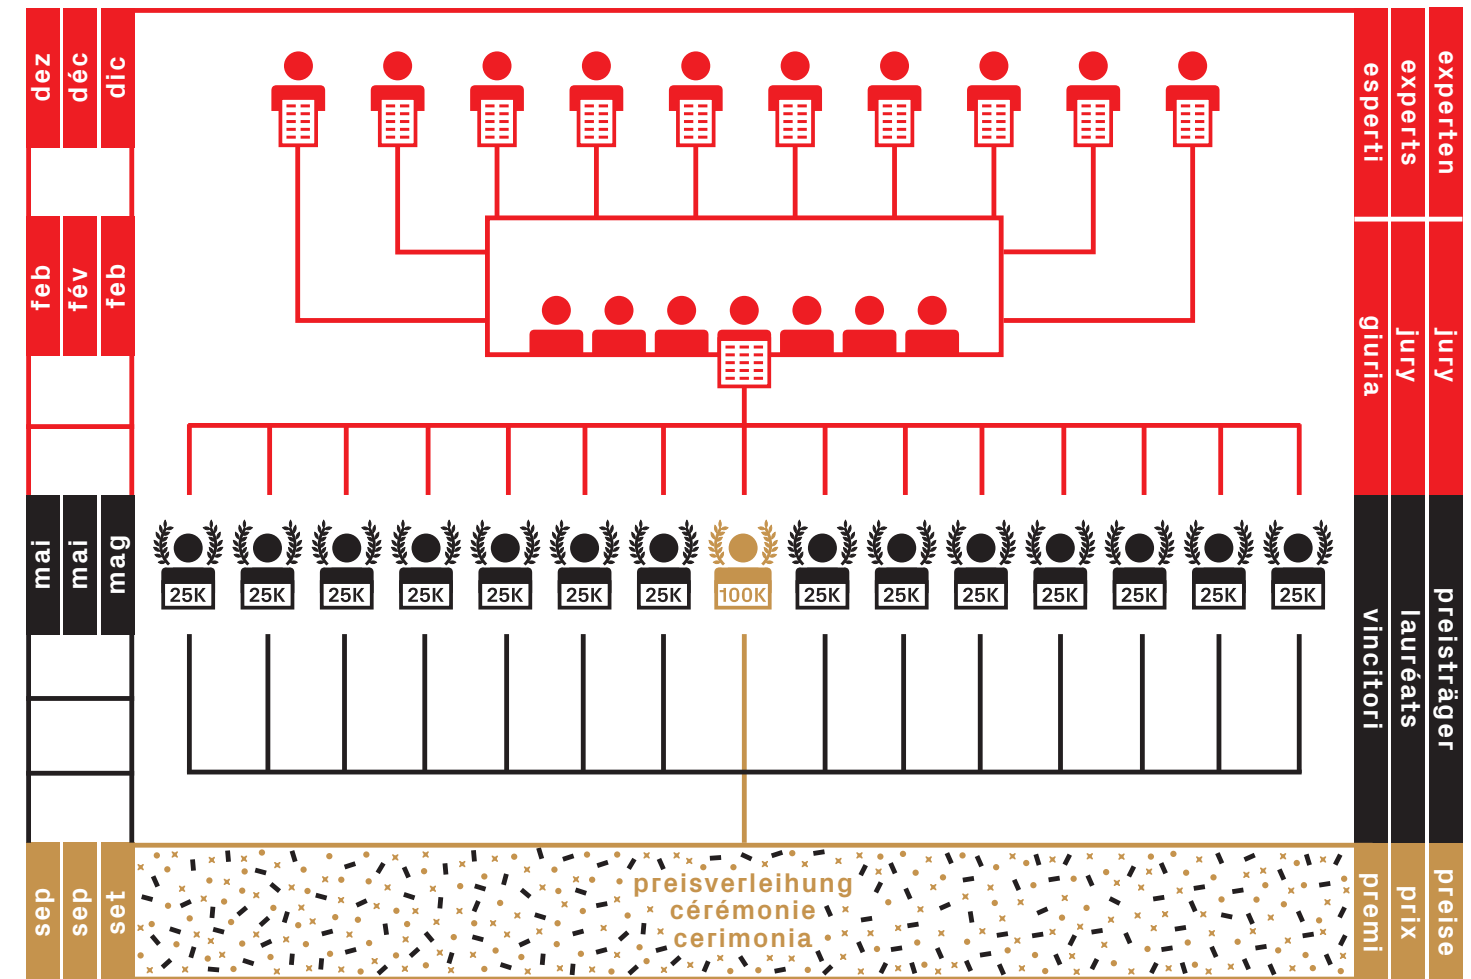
dez
déc
dic

feb
fév
feb

mai
mai
mag

sep
sep
set

experten
experts
esperti

jury
jury
giuria

25K
25K
25K
25K
25K
25K
25K
100K
25K
25K
25K
25K
25K
25K
25K

preisträger
lauréats
vincitori

preisverleihung
cérémonie
cerimonia

preise
prix
premi